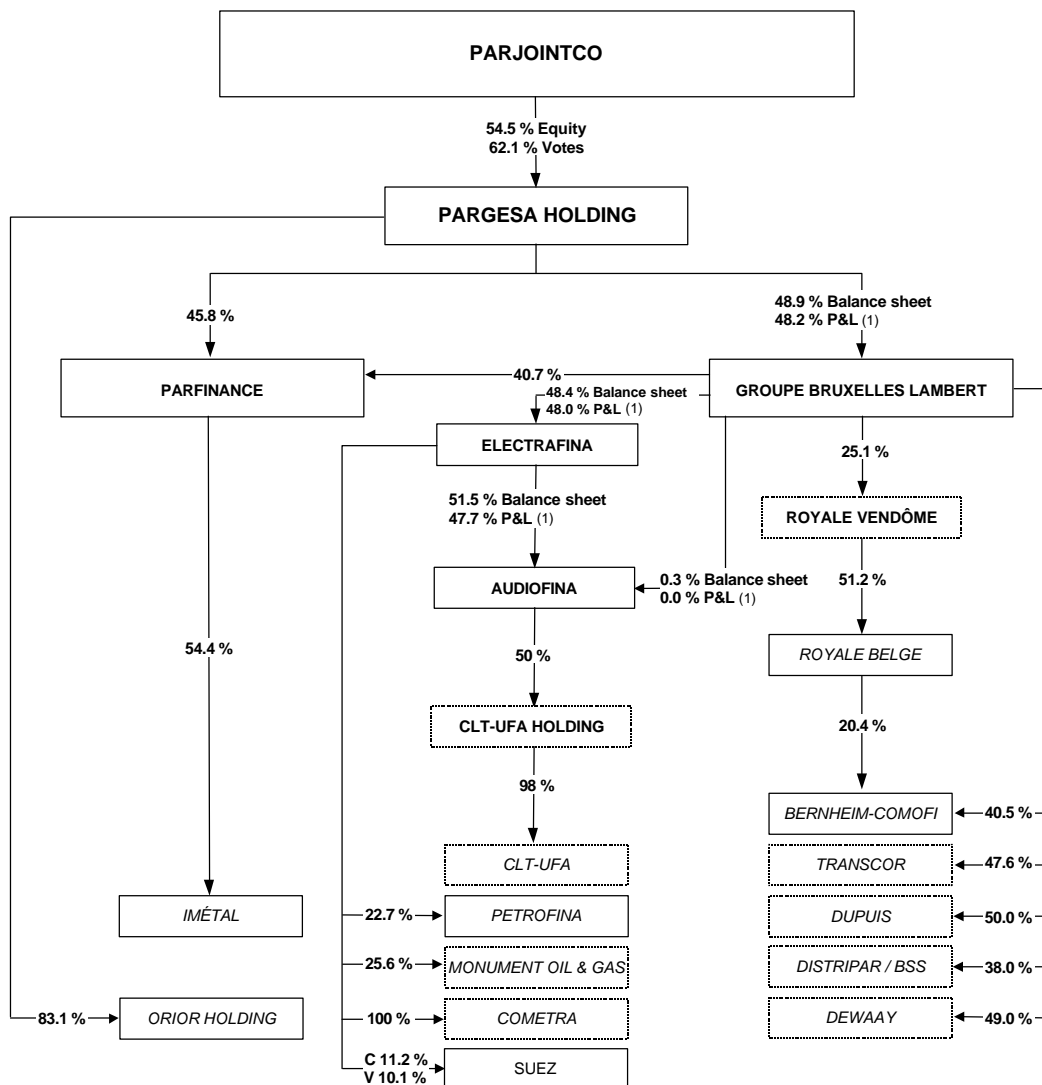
PARJOINTCO

54.5 % Equity
62.1 % Votes

PARGESA HOLDING

45.8 %

48.9 % Balance sheet
48.2 % P&L (1)

PARFINANCE

40.7 %

48.4 % Balance sheet
48.0 % P&L (1)

GROUPE BRUXELLES LAMBERT

ELECTRAFINA

25.1 %

51.5 % Balance sheet
47.7 % P&L (1)

ROYALE VENDÔME

AUDIOFINA

0.3 % Balance sheet
0.0 % P&L (1)

51.2 %

54.4 %

50 %

ROYALE BELGE

CLT-UFA HOLDING

20.4 %

98 %

BERNHEIM-COMOFI

40.5 %

CLT-UFA

TRANSCOR

47.6 %

IMÉTAL

22.7 %

PETROFINA

DUPUIS

50.0 %

25.6 %

MONUMENT OIL & GAS

DISTRIPAR / BSS

38.0 %

83.1 %

ORIOR HOLDING

100 %

COMETRA

DEWAAY

49.0 %

C 11.2 %
V 10.1 %

SUEZ